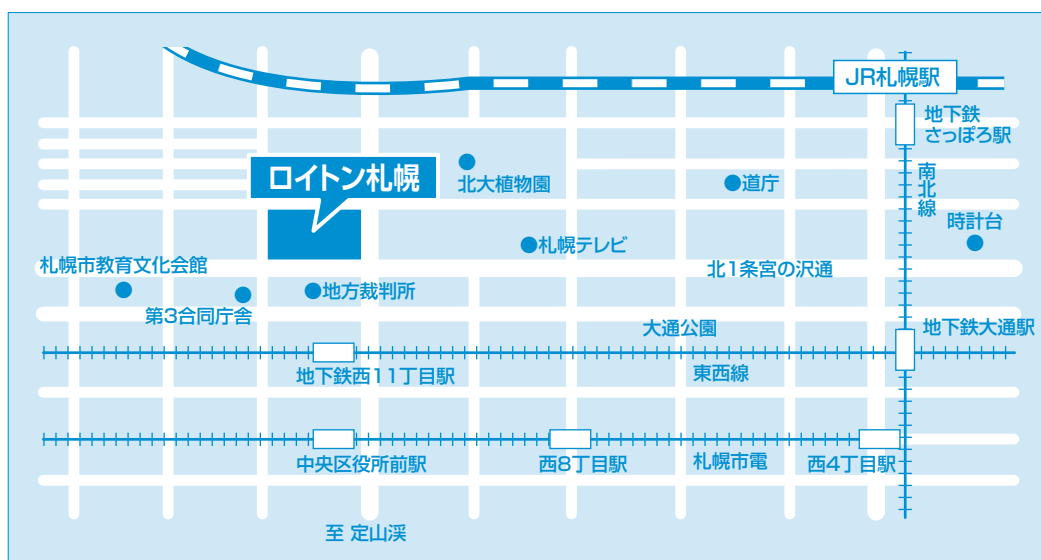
JR札幌駅

地下鉄
さっぽろ駅

ロイトン札幌

北大植物園

道庁

南
北
線

時計台

札幌テレビ

札幌市教育文化会館

北1条宮の沢通

地方裁判所

第3合同庁舎

大通公園

地下鉄大通駅

地下鉄西11丁目駅

東西線

中央区役所前駅

西8丁目駅

札幌市電

西4丁目駅

至 定山渓